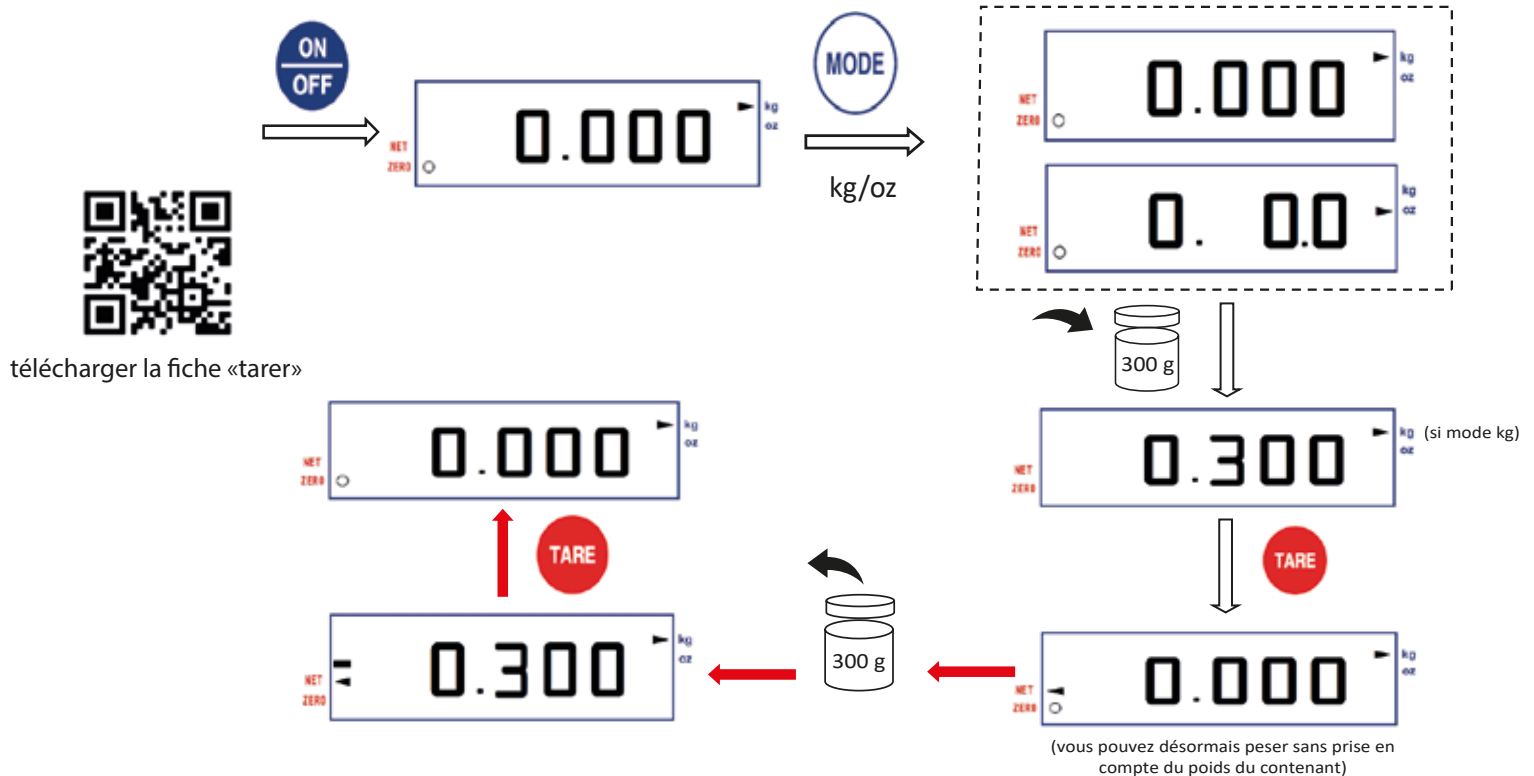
ON
OFF

NET
ZERO
0.000
kg
oz

MODE

kg/oz

NET
ZERO
0.000
kg
oz

NET
ZERO
0. 0.0
kg
oz

télécharger la fiche «tarer»

300 g

NET
ZERO
0.300
kg (si mode kg)
oz

TARE

NET
ZERO
0.000
kg
oz

(vous pouvez désormais peser sans prise en compte du poids du contenant)

300 g

NET
ZERO
-0.300
kg
oz

TARE

NET
ZERO
0.000
kg
oz